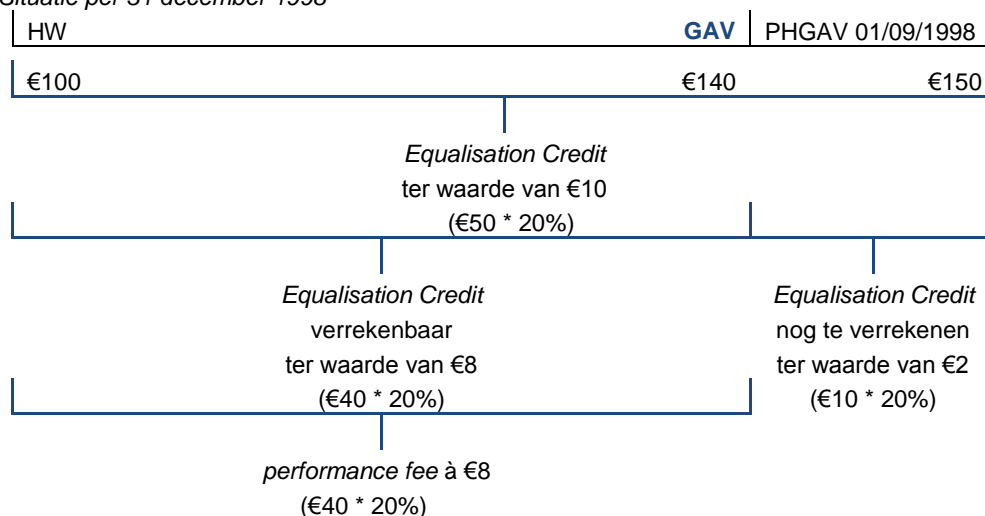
Situatie per 31 december 1998

HW GAV PHGAV 01/09/1998

€100 €140 €150

*Equalisation Credit*
ter waarde van €10
(€50 * 20%)

*Equalisation Credit*
verrekenbaar
ter waarde van €8
(€40 * 20%)

*Equalisation Credit*
nog te verrekenen
ter waarde van €2
(€10 * 20%)

*performance fee* à €8
(€40 * 20%)